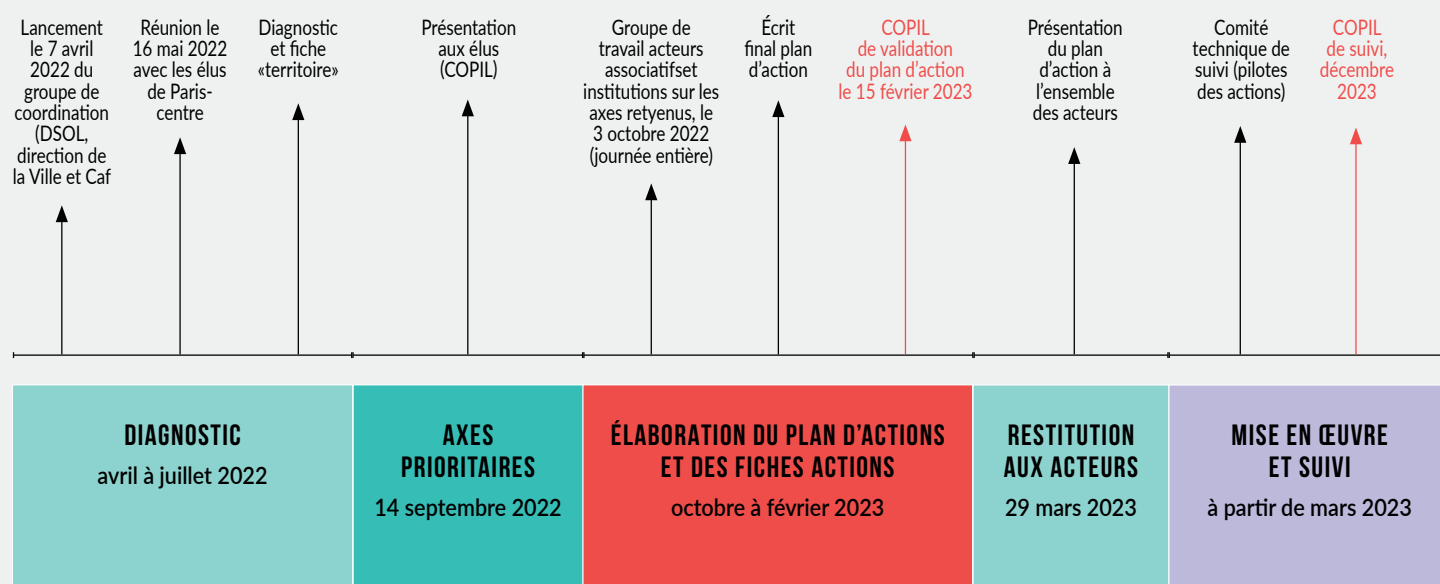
Lancement le 7 avril 2022 du groupe de coordination (DSOL, direction de la Ville et Caf

Réunion le 16 mai 2022 avec les élus de Paris-centre

Diagnostic et fiche «territoire»

Présentation aux élus (COPIL)

Groupe de travail acteurs associatifset institutions sur les axes retyenus, le 3 octobre 2022 (journée entière)

Écrit final plan d'action

COPIL de validation du plan d'action le 15 février 2023

Présentation du plan d'action à l'ensemble des acteurs

Comité technique de suivi (pilotes des actions)

COPIL de suivi, décembre 2023

DIAGNOSTIC
avril à juillet 2022

AXES PRIORITAIRES
14 septembre 2022

ÉLABORATION DU PLAN D'ACTIONS ET DES FICHES ACTIONS
octobre à février 2023

RESTITUTION AUX ACTEURS
29 mars 2023

MISE EN ŒUVRE ET SUIVI
à partir de mars 2023